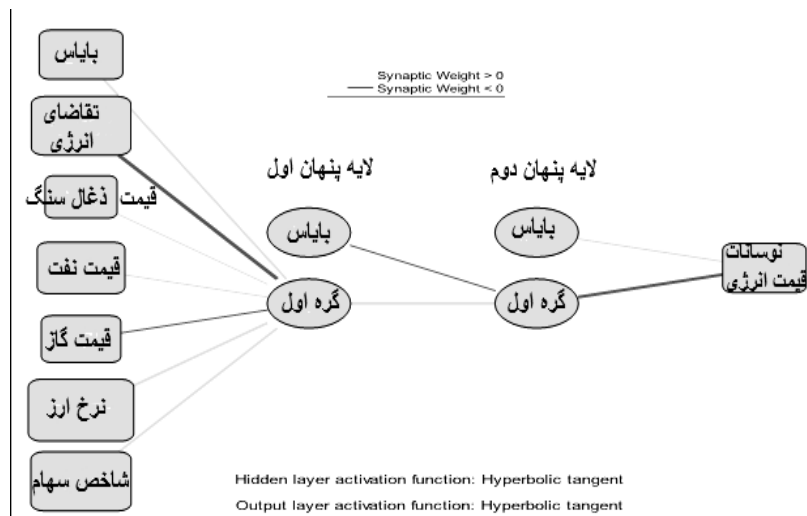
بایاس

تقاضای انرژی

قیمت ذغال سنگ

قیمت نفت

قیمت گاز

نرخ ارز

شاخص سهام

Synaptic Weight > 0
Synaptic Weight < 0

لایه پنهان اول

لایه پنهان دوم

بایاس

گره اول

بایاس

گره اول

نوسانات قیمت انرژی

Hidden layer activation function: Hyperbolic tangent

Output layer activation function: Hyperbolic tangent